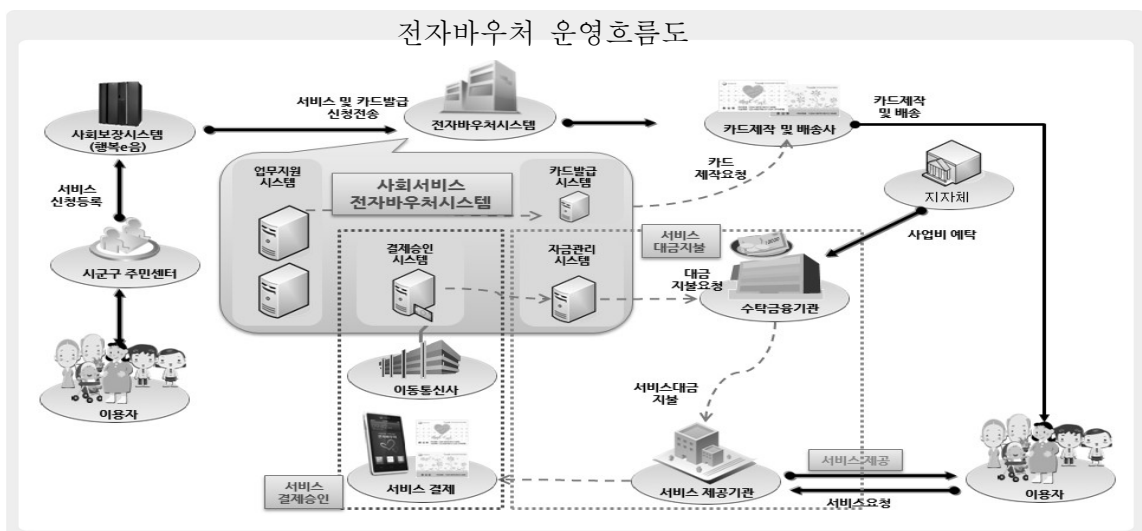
전자바우처 운영흐름도

사회보장시스템 (행복e음)

서비스 및 카드발급 신청전송

전자바우처시스템

카드제작 및 배송사

카드제작 및 배송

서비스 신청등록

업무지원 시스템

사회서비스 전자바우처시스템

카드발급 시스템

카드 제작요청

지자체

시군구 주민센터

결제승인 시스템

자금관리 시스템

서비스 대금지불

사업비 예탁

대금 지불요청

수탁금융기관

이동통신사

이용자

서비스대금 지불

서비스 결제

서비스 제공기관

서비스제공

서비스요청

서비스 결제승인

이용자